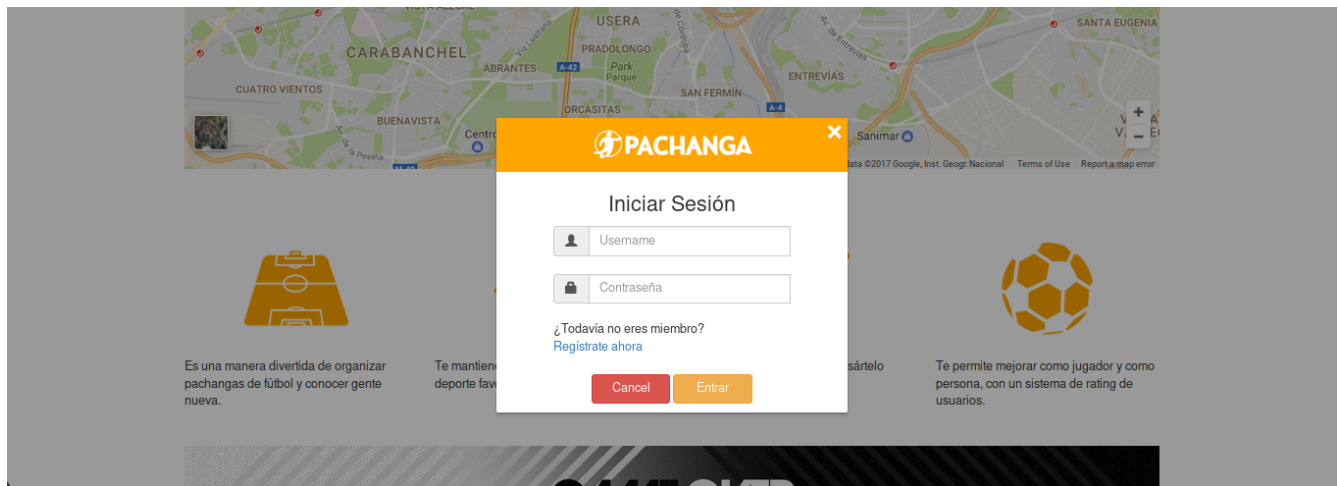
USERA
SANTA EUGENIA
CARABANCHEL
PRADOLONGO
ABRANTES
A-42
Park
Parque
ENTREVÍAS
CUATRO VIENTOS
SAN FERMÍN
ORCASITAS
A-4
BUENAVISTA
Centro
Sanimar
+
−
Map data ©2017 Google, Inst. Geogr. Nacional
Terms of Use
Report a map error

PACHANGA
×
Iniciar Sesión
Username
Contraseña
¿Todavía no eres miembro?
Regístrate ahora
Cancel
Entrar

Es una manera divertida de organizar pachangas de fútbol y conocer gente nueva.

Te mantiene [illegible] deporte fav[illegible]

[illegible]sártelo

Te permite mejorar como jugador y como persona, con un sistema de rating de usuarios.